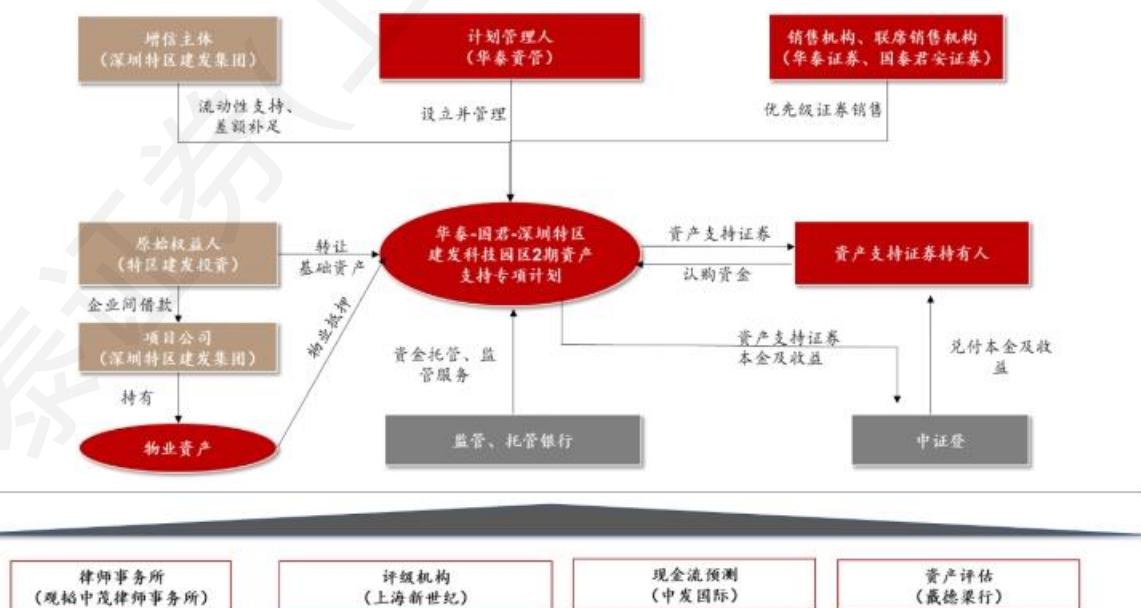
增信主体
（深圳特区建发集团）

计划管理人
（华泰资管）

销售机构、联席销售机构
（华泰证券、国泰君安证券）

流动性支持、差额补足

设立并管理

优先级证券销售

原始权益人
（特区建发投资）

转让
基础资产

华泰-国君-深圳特区建发科技园区2期资产支持专项计划

资产支持证券

认购资金

资产支持证券持有人

企业间借款

项目公司
（深圳特区建发集团）

物业抵押

资金托管、监管服务

资产支持证券本金及收益

兑付本金及收益

持有

物业资产

监管、托管银行

中证登

律师事务所
（观韬中茂律师事务所）

评级机构
（上海新世纪）

现金流预测
（中发国际）

资产评估
（戴德梁行）